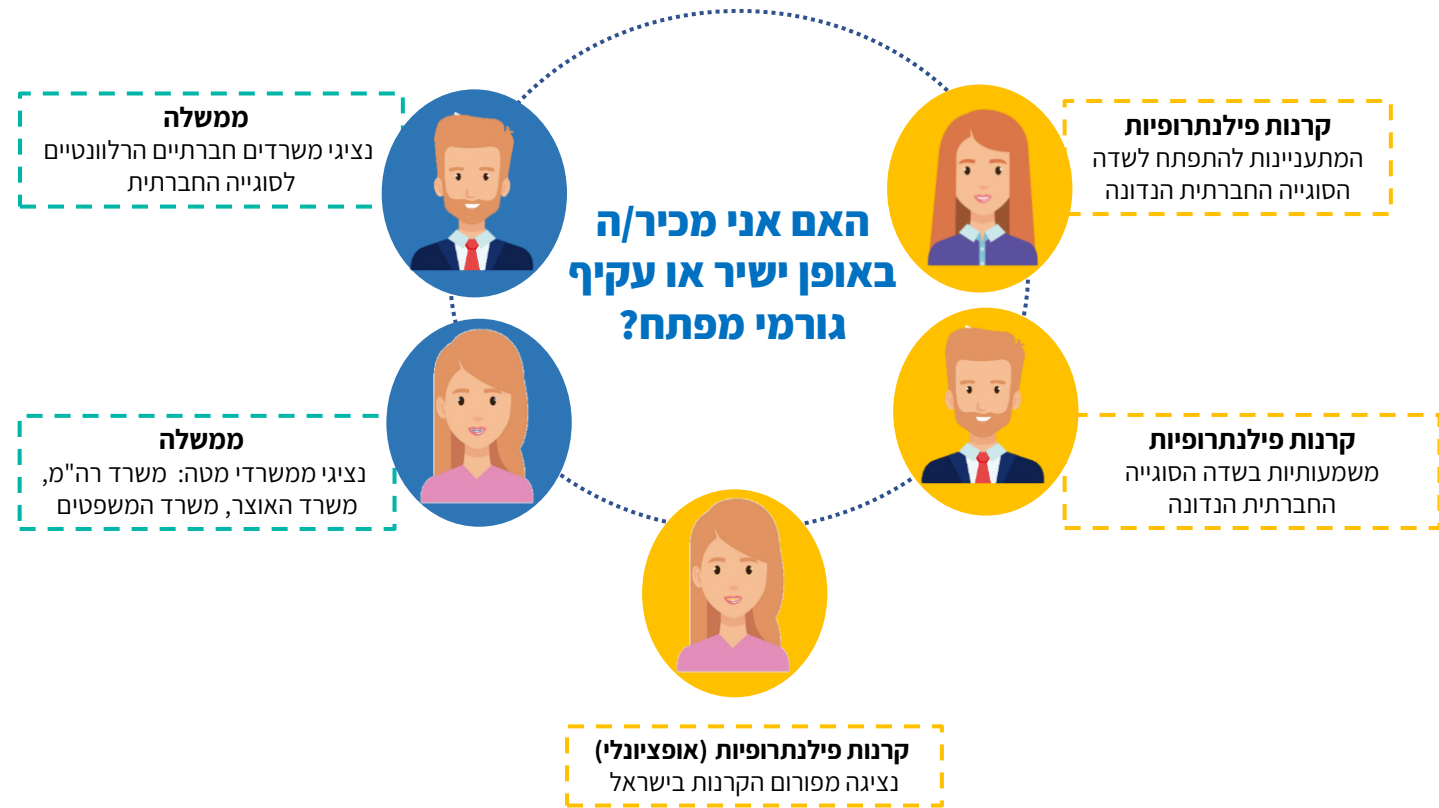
האם אני מכיר/ה באופן ישיר או עקיף גורמי מפתח?

קרנות פילנתרופיות
המתעניינות להתפתח לשדה הסוגייה החברתית הנדונה

ממשלה
נציגי משרדים חברתיים הרלוונטיים לסוגייה החברתית

קרנות פילנתרופיות
משמעותיות בשדה הסוגייה החברתית הנדונה

ממשלה
נציגי ממשרדי מטה: משרד רה"מ, משרד האוצר, משרד המשפטים

קרנות פילנתרופיות (אופציונלי)
נציגה מפורום הקרנות בישראל